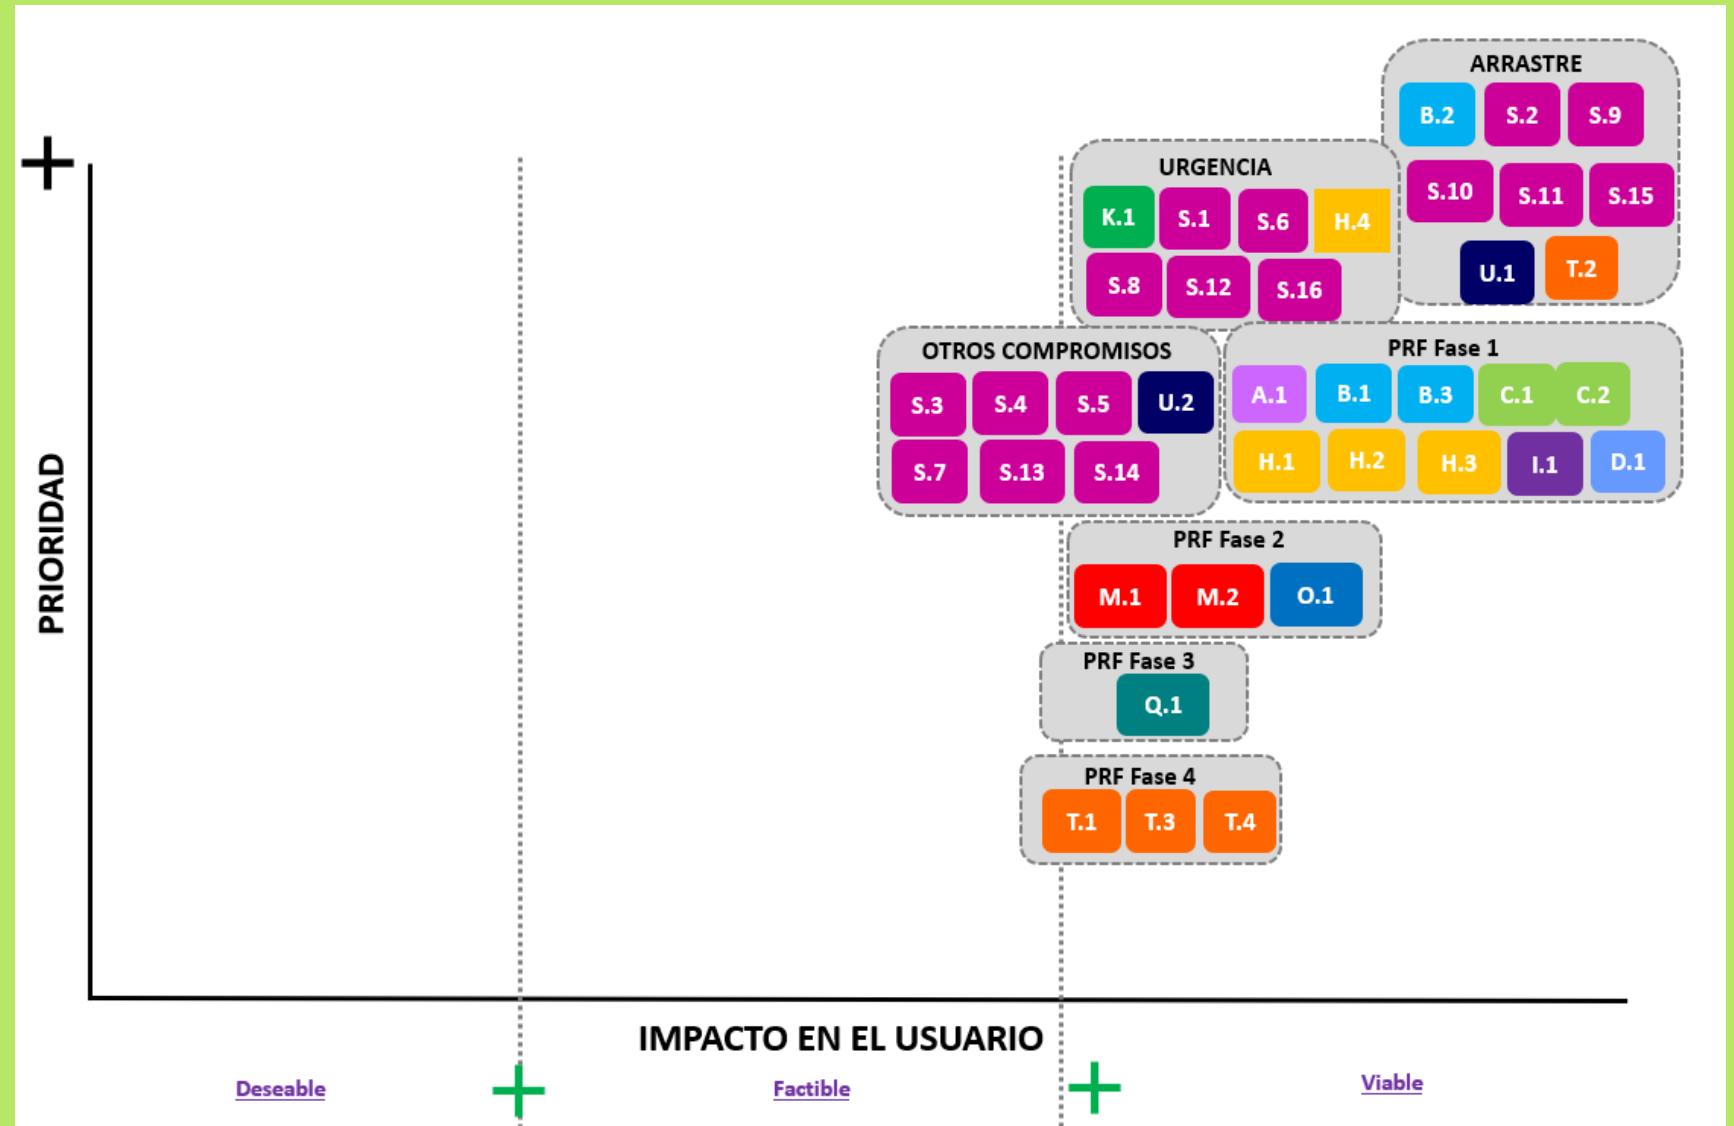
ARRASTRE
B.2 S.2 S.9
S.10 S.11 S.15
U.1 T.2

+

URGENCIA
K.1 S.1 S.6 H.4
S.8 S.12 S.16

OTROS COMPROMISOS
S.3 S.4 S.5 U.2
S.7 S.13 S.14

PRF Fase 1
A.1 B.1 B.3 C.1 C.2
H.1 H.2 H.3 I.1 D.1

PRIORIDAD

PRF Fase 2
M.1 M.2 O.1

PRF Fase 3
Q.1

PRF Fase 4
T.1 T.3 T.4

IMPACTO EN EL USUARIO

Deseable + Factible + Viable